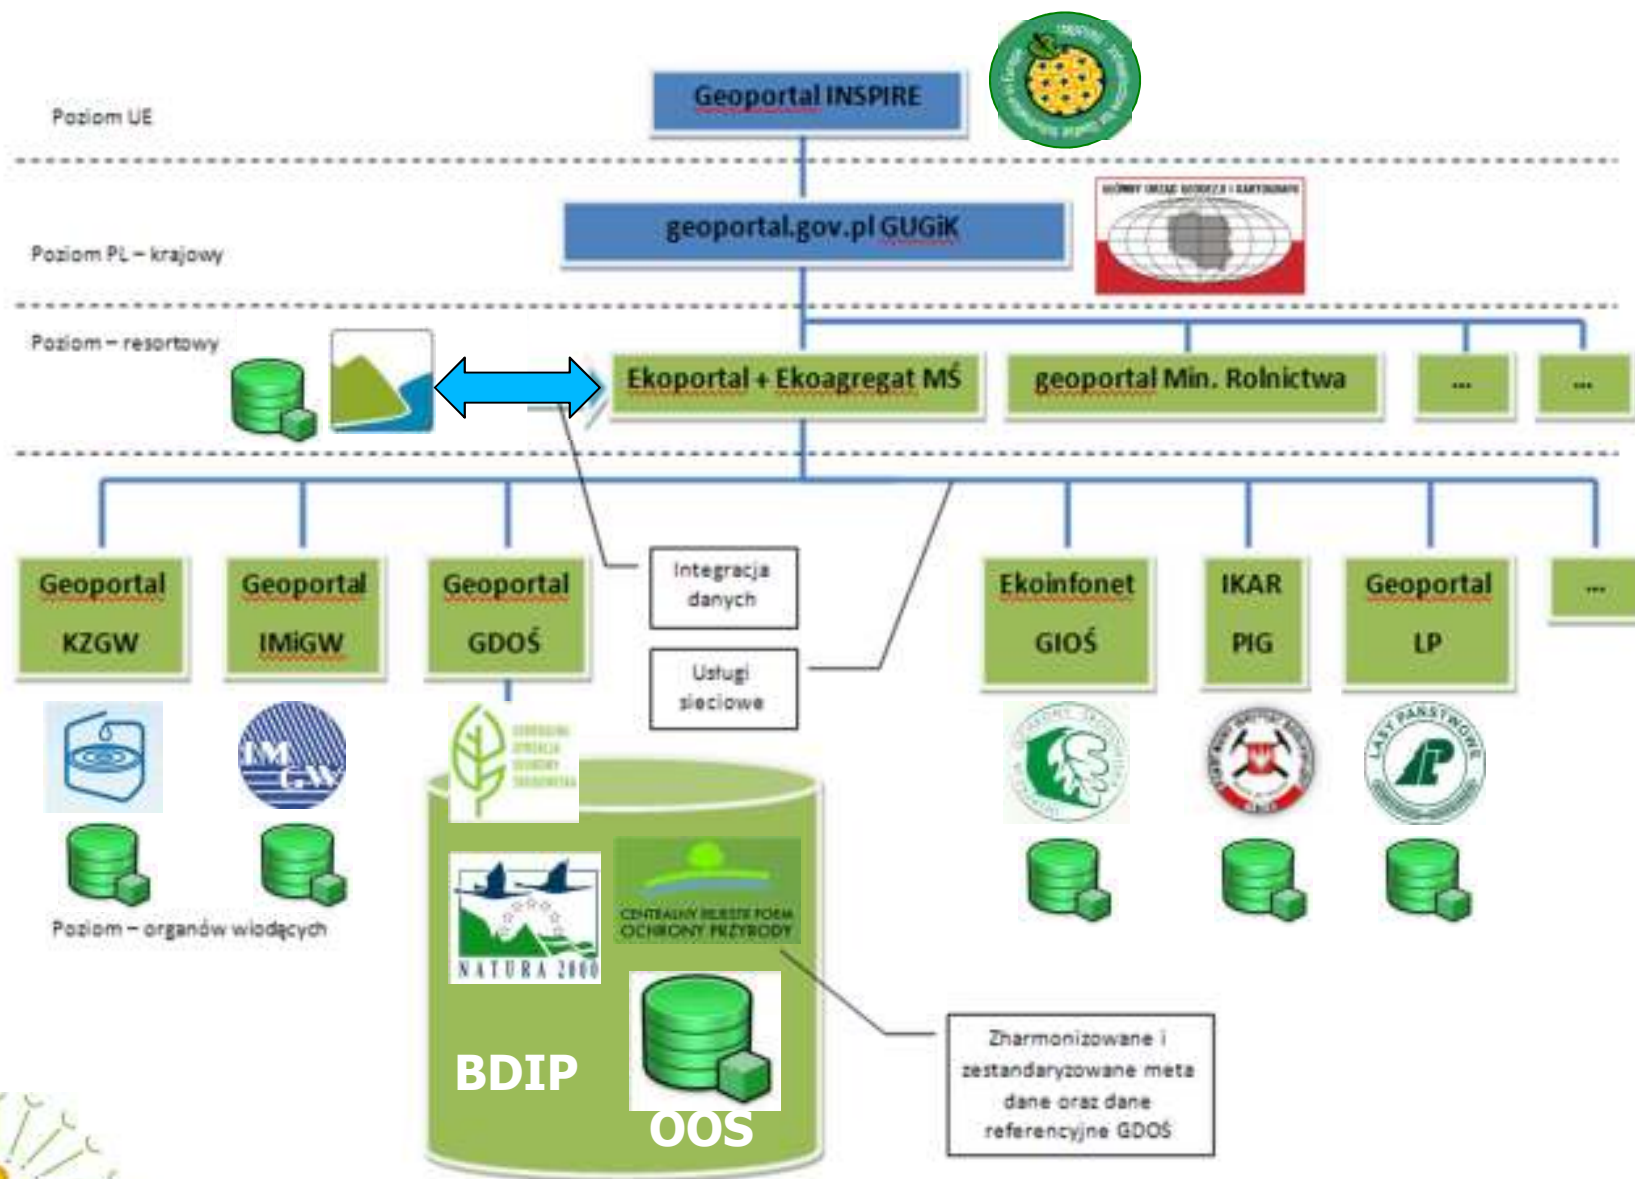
Poziom UE

Geoportal INSPIRE

Poziom PL – krajowy

geoportal.gov.pl GUGiK

GŁÓWNY URZĄD GEODEZJI I KARTOGRAFII

Poziom – resortowy

Ekoportal + Ekoagregat MŚ

geoportal Min. Rolnictwa

...

...

Geoportal KZGW

Geoportal IMiGW

Geoportal GDOŚ

Integracja danych

Usługi sieciowe

Ekoinfonet GIOŚ

IKAR PIG

Geoportal LP

...

IMGW

LASY PAŃSTWOWE

Poziom – organów wiodących

NATURA 2000

CENTRALNY REJESTR FORM OCHRONY PRZYRODY

BDIP

OOS

Zharmonizowane i zestandaryzowane meta dane oraz dane referencyjne GDOŚ